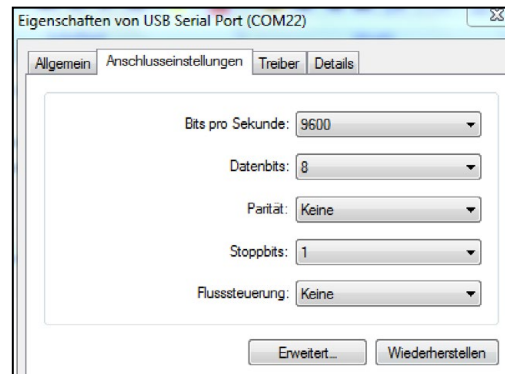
Eigenschaften von USB Serial Port (COM22)

Allgemein | Anschlusseinstellungen | Treiber | Details

Bits pro Sekunde: 9600

Datenbits: 8

Parität: Keine

Stoppbits: 1

Flusssteuerung: Keine

Erweitert... | Wiederherstellen